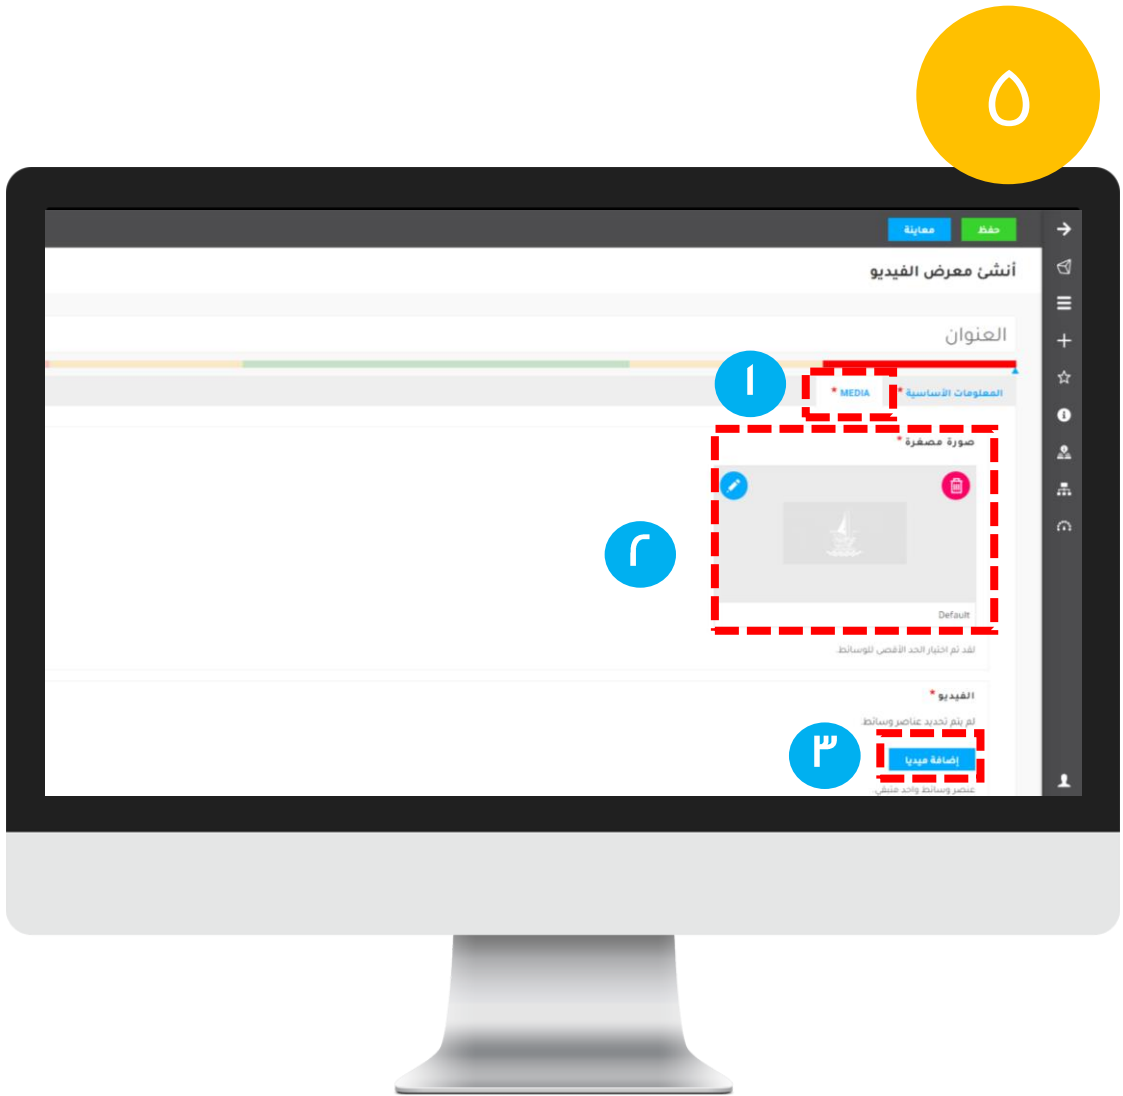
٥

حفظ
معاينة

أنشئ معرض الفيديو

العنوان

١
المعلومات الأساسية *
MEDIA *

صورة مصغرة *

٢

Default

لقد تم اختيار الحد الأقصى للوسائط.

الفيديو *

لم يتم تحديد عناصر وسائط.

٣
إضافة ميديا

عنصر وسائط واحد متبقي